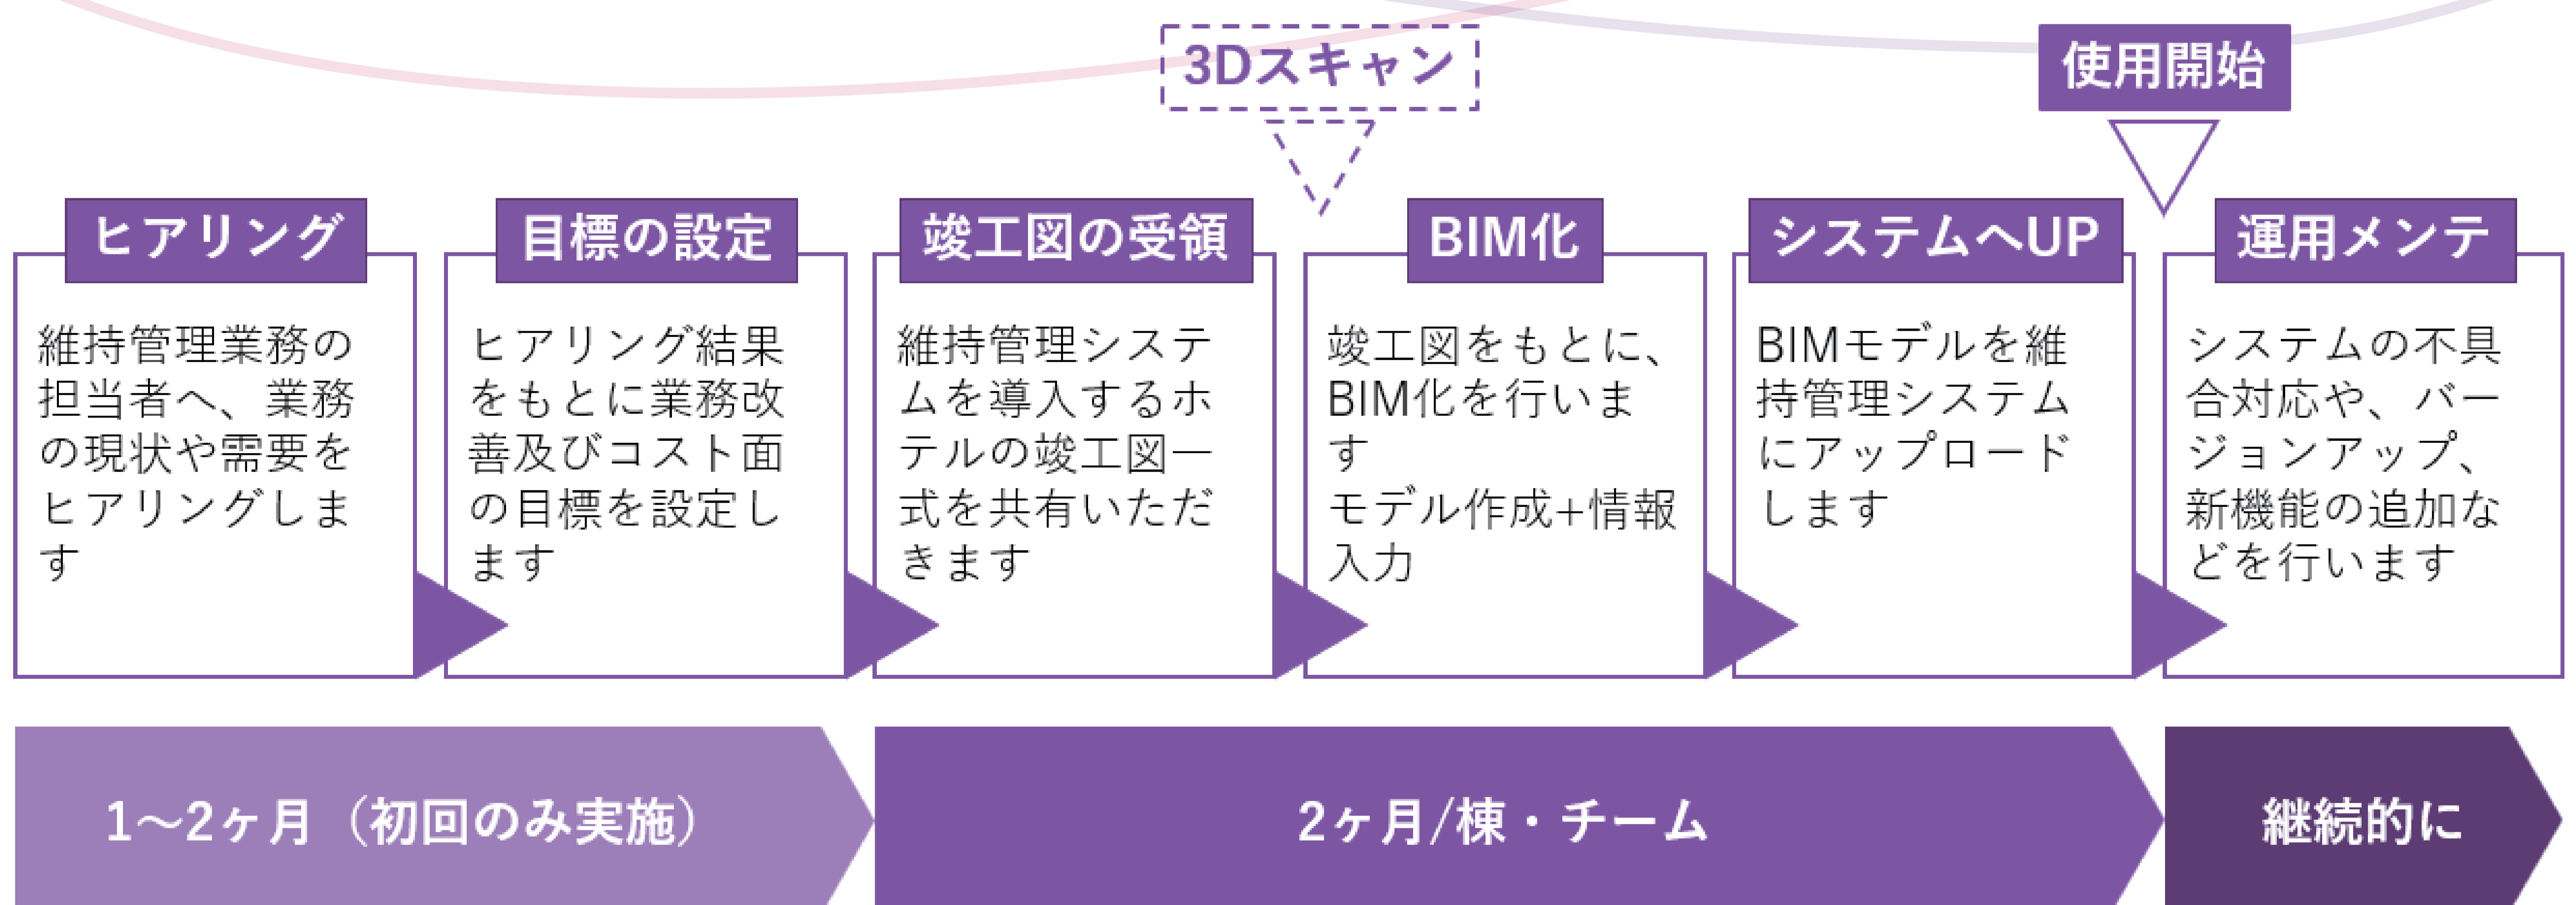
3Dスキャン

使用開始

ヒアリング

維持管理業務の担当者へ、業務の現状や需要をヒアリングします

目標の設定

ヒアリング結果をもとに業務改善及びコスト面の目標を設定します

竣工図の受領

維持管理システムを導入するホテルの竣工図一式を共有いただきます

BIM化

竣工図をもとに、BIM化を行います
モデル作成+情報入力

システムへUP

BIMモデルを維持管理システムにアップロードします

運用メンテ

システムの不具合対応や、バージョンアップ、新機能の追加などを行います

1～2ヶ月（初回のみ実施）

2ヶ月/棟・チーム

継続的に